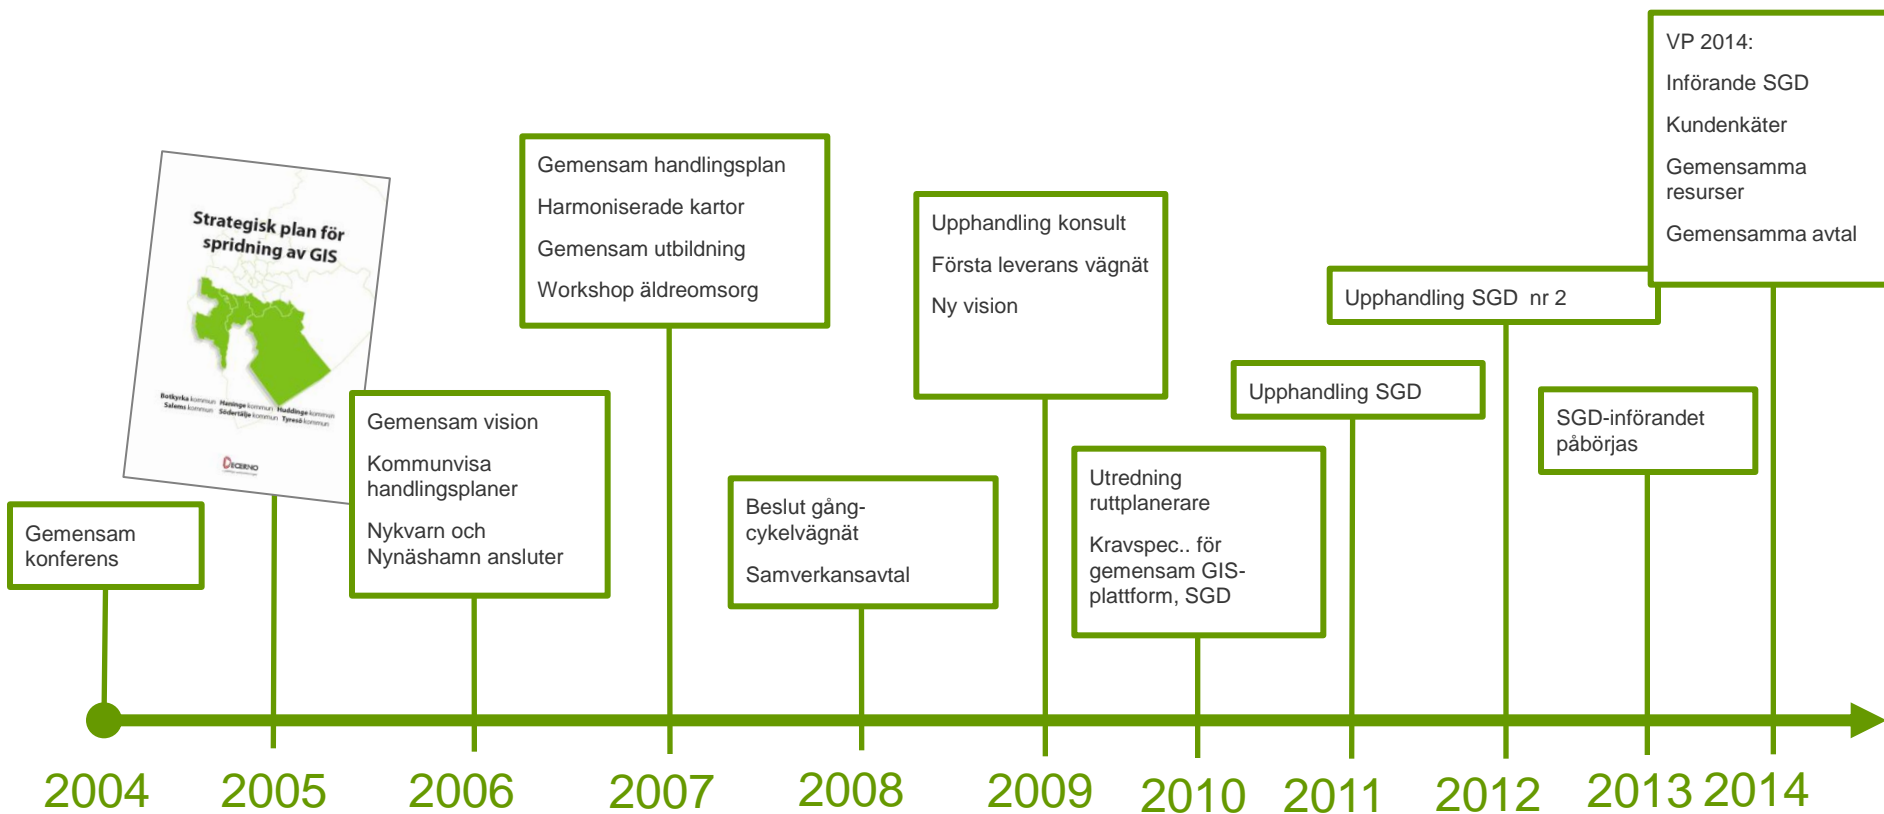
Gemensam konferens

Strategisk plan för spridning av GIS

Botkyrka kommun Haninge kommun Huddinge kommun
Salems kommun Södertälje kommun Tyresö kommun

Gemensam vision

Kommunvisa handlingsplaner

Nykvarn och Nynäshamn ansluter

Gemensam handlingsplan

Harmoniserade kartor

Gemensam utbildning

Workshop äldreomsorg

Beslut gång-cykelvägnät

Samverkansavtal

Upphandling konsult

Första leverans vägnät

Ny vision

Utredning ruttplanerare

Kravspec.. för gemensam GIS-plattform, SGD

Upphandling SGD

Upphandling SGD nr 2

SGD-införandet påbörjas

VP 2014:

Införande SGD

Kundenkäter

Gemensamma resurser

Gemensamma avtal

2004 2005 2006 2007 2008 2009 2010 2011 2012 2013 2014